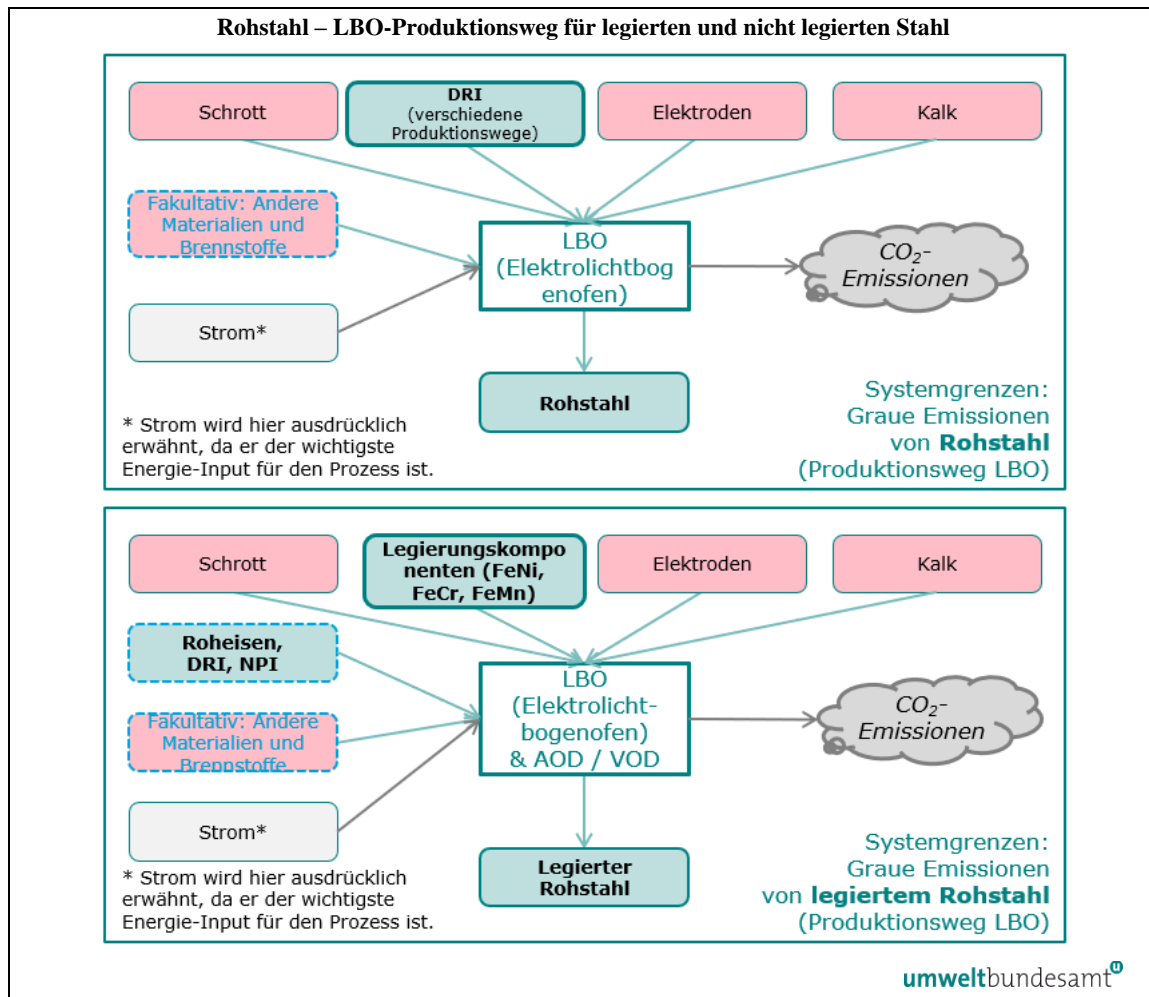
Rohstahl – LBO-Produktionsweg für legierten und nicht legierten Stahl

Schrott

DRI (verschiedene Produktionswege)

Elektroden

Kalk

Fakultativ: Andere Materialien und Brennstoffe

LBO (Elektrolichtbogenofen)

$CO_2$-Emissionen

Strom*

Rohstahl

* Strom wird hier ausdrücklich erwähnt, da er der wichtigste Energie-Input für den Prozess ist.

Systemgrenzen: Graue Emissionen von **Rohstahl** (Produktionsweg LBO)

Schrott

Legierungskomponenten (FeNi, FeCr, FeMn)

Elektroden

Kalk

Roheisen, DRI, NPI

Fakultativ: Andere Materialien und Brennstoffe

LBO (Elektrolichtbogenofen) & AOD / VOD

$CO_2$-Emissionen

Strom*

Legierter Rohstahl

* Strom wird hier ausdrücklich erwähnt, da er der wichtigste Energie-Input für den Prozess ist.

Systemgrenzen: Graue Emissionen von **legiertem Rohstahl** (Produktionsweg LBO)

umweltbundesamt